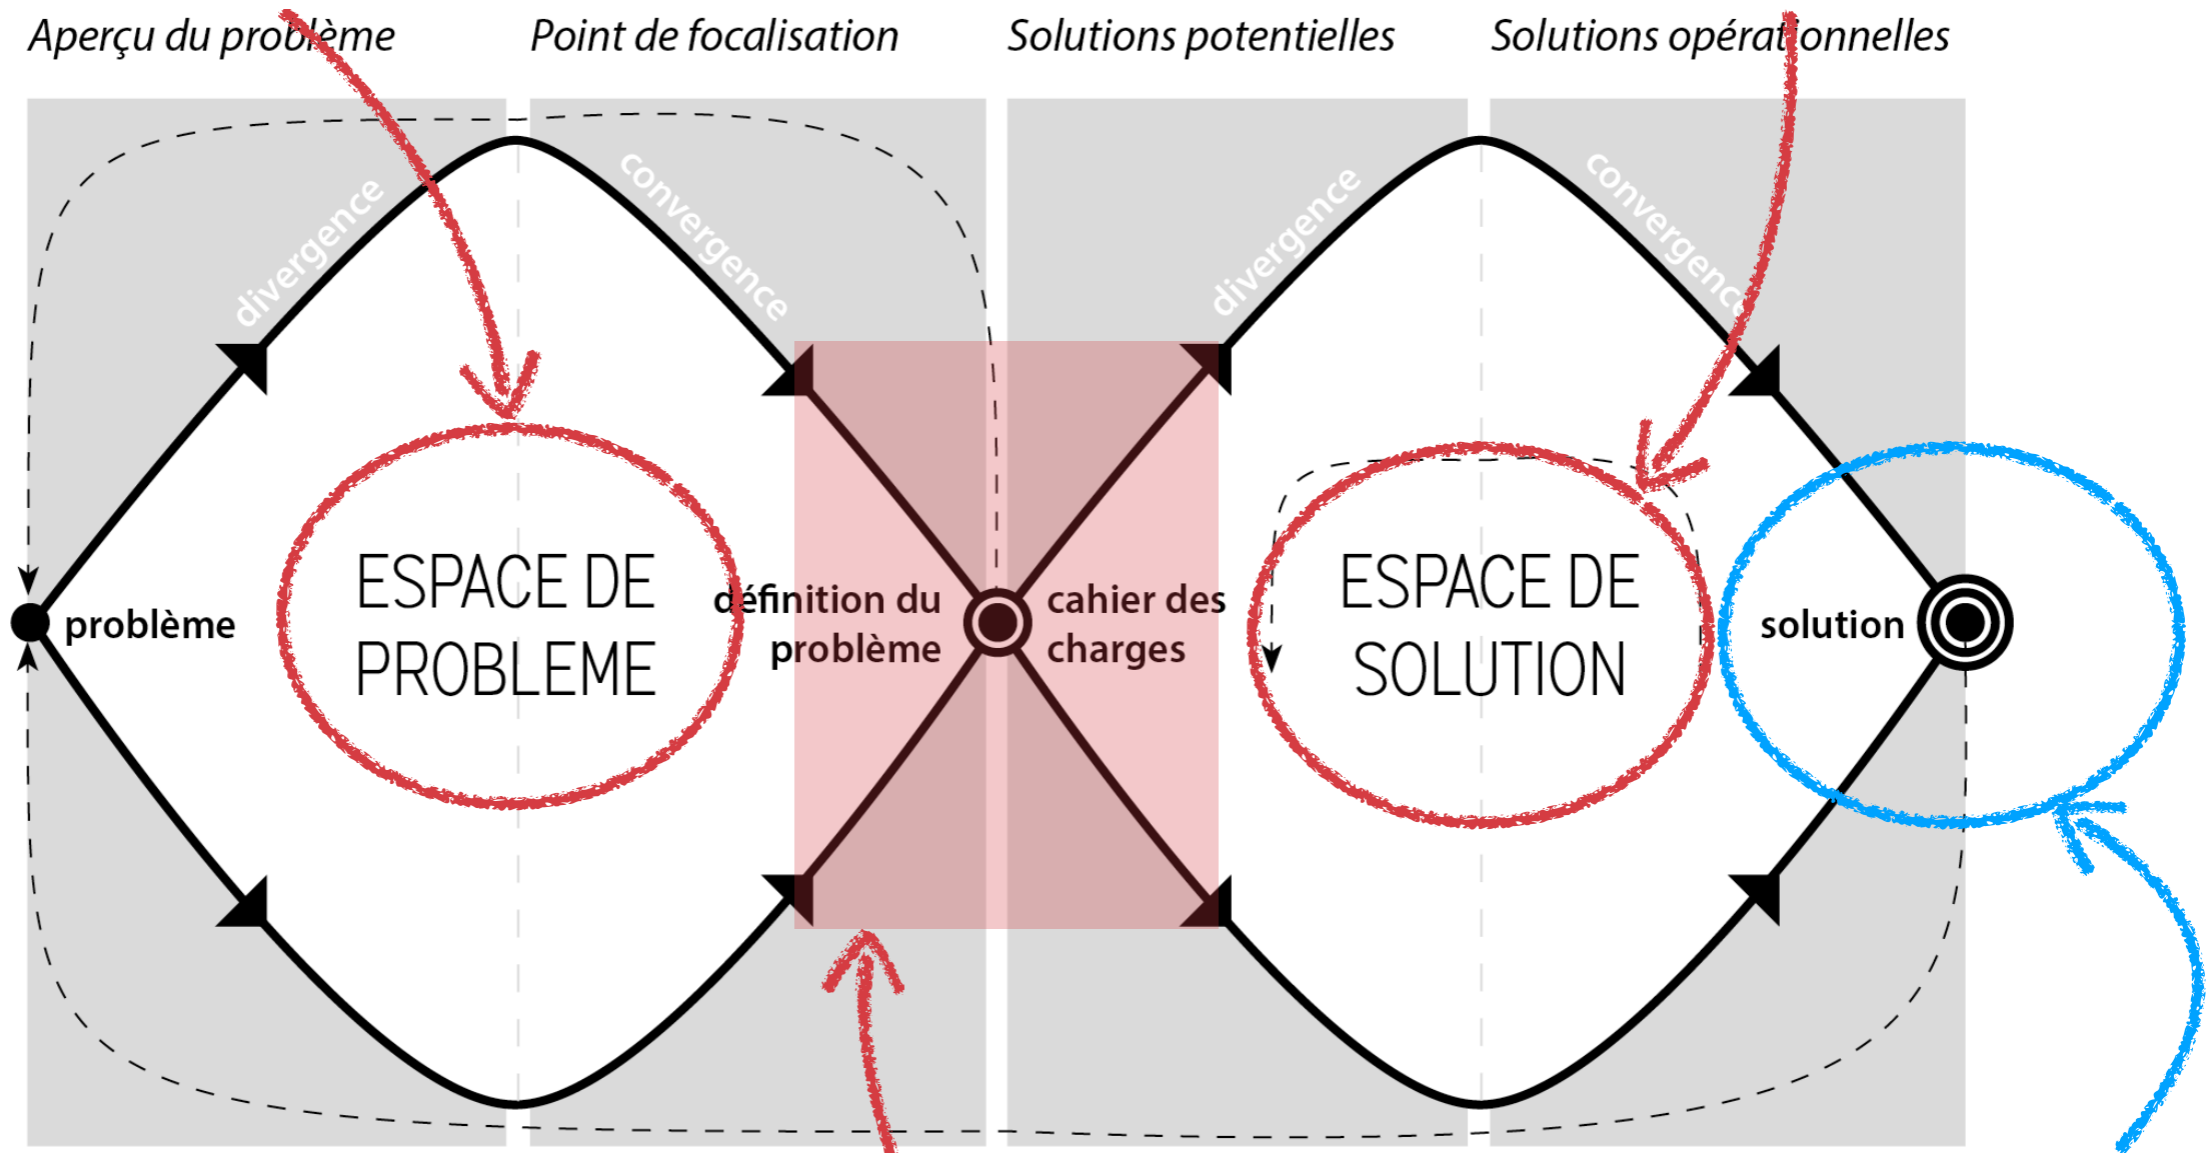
Aperçu du problème
Point de focalisation
Solutions potentielles
Solutions opérationnelles

divergence
convergence
divergence
convergence

problème
ESPACE DE PROBLEME
définition du problème
cahier des charges
ESPACE DE SOLUTION
solution